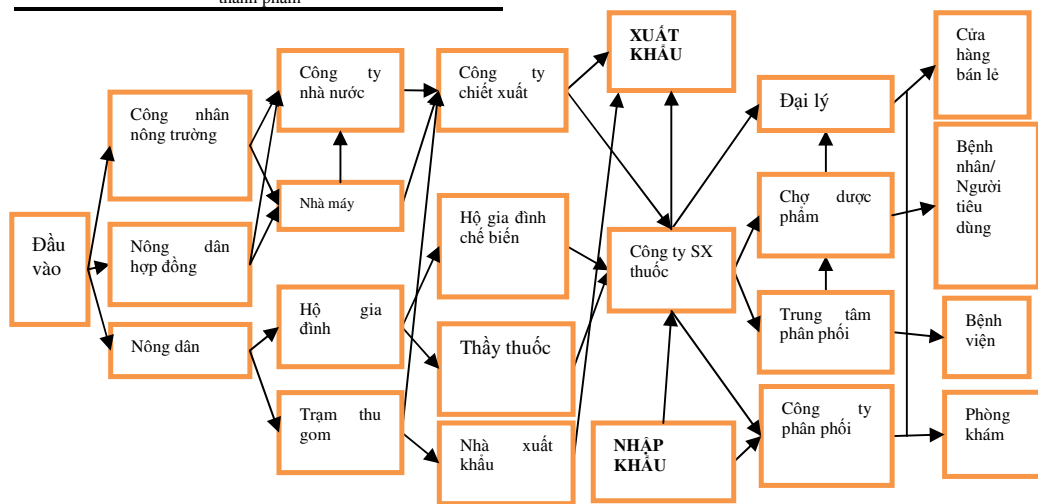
thành phẩm

Đầu vào

Công nhân nông trường

Nông dân hợp đồng

Nông dân

Công ty nhà nước

Nhà máy

Hộ gia đình

Trạm thu gom

Công ty chiết xuất

Hộ gia đình chế biến

Thầy thuốc

Nhà xuất khẩu

XUẤT KHẨU

Công ty SX thuốc

NHẬP KHẨU

Đại lý

Chợ dược phẩm

Trung tâm phân phối

Công ty phân phối

Cửa hàng bán lẻ

Bệnh nhân/ Người tiêu dùng

Bệnh viện

Phòng khám